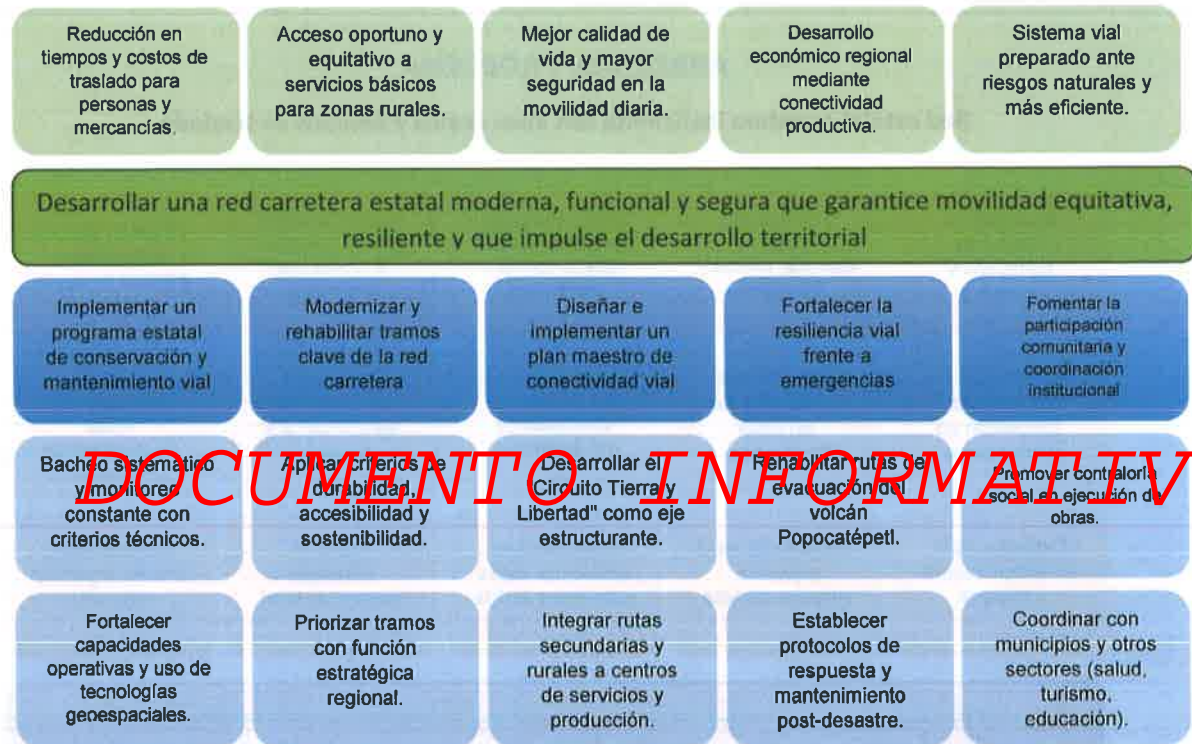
Reducción en tiempos y costos de traslado para personas y mercancías.

Acceso oportuno y equitativo a servicios básicos para zonas rurales.

Mejor calidad de vida y mayor seguridad en la movilidad diaria.

Desarrollo económico regional mediante conectividad productiva.

Sistema vial preparado ante riesgos naturales y más eficiente.

Desarrollar una red carretera estatal moderna, funcional y segura que garantice movilidad equitativa, resiliente y que impulse el desarrollo territorial

Implementar un programa estatal de conservación y mantenimiento vial

Modernizar y rehabilitar tramos clave de la red carretera

Diseñar e implementar un plan maestro de conectividad vial

Fortalecer la resiliencia vial frente a emergencias

Fomentar la participación comunitaria y coordinación institucional

DOCUMENTO INFORMATIV

Bacheo sistemático y monitoreo constante con criterios técnicos.

Aplicar criterios de durabilidad, accesibilidad y sostenibilidad.

Desarrollar el Circuito Tierra y Libertad" como eje estructurante.

Rehabilitar rutas de evacuación del volcán Popocatépetl.

Promover contraloría social en ejecución de obras.

Fortalecer capacidades operativas y uso de tecnologías geoespaciales.

Priorizar tramos con función estratégica regional.

Integrar rutas secundarias y rurales a centros de servicios y producción.

Establecer protocolos de respuesta y mantenimiento post-desastre.

Coordinar con municipios y otros sectores (salud, turismo, educación).